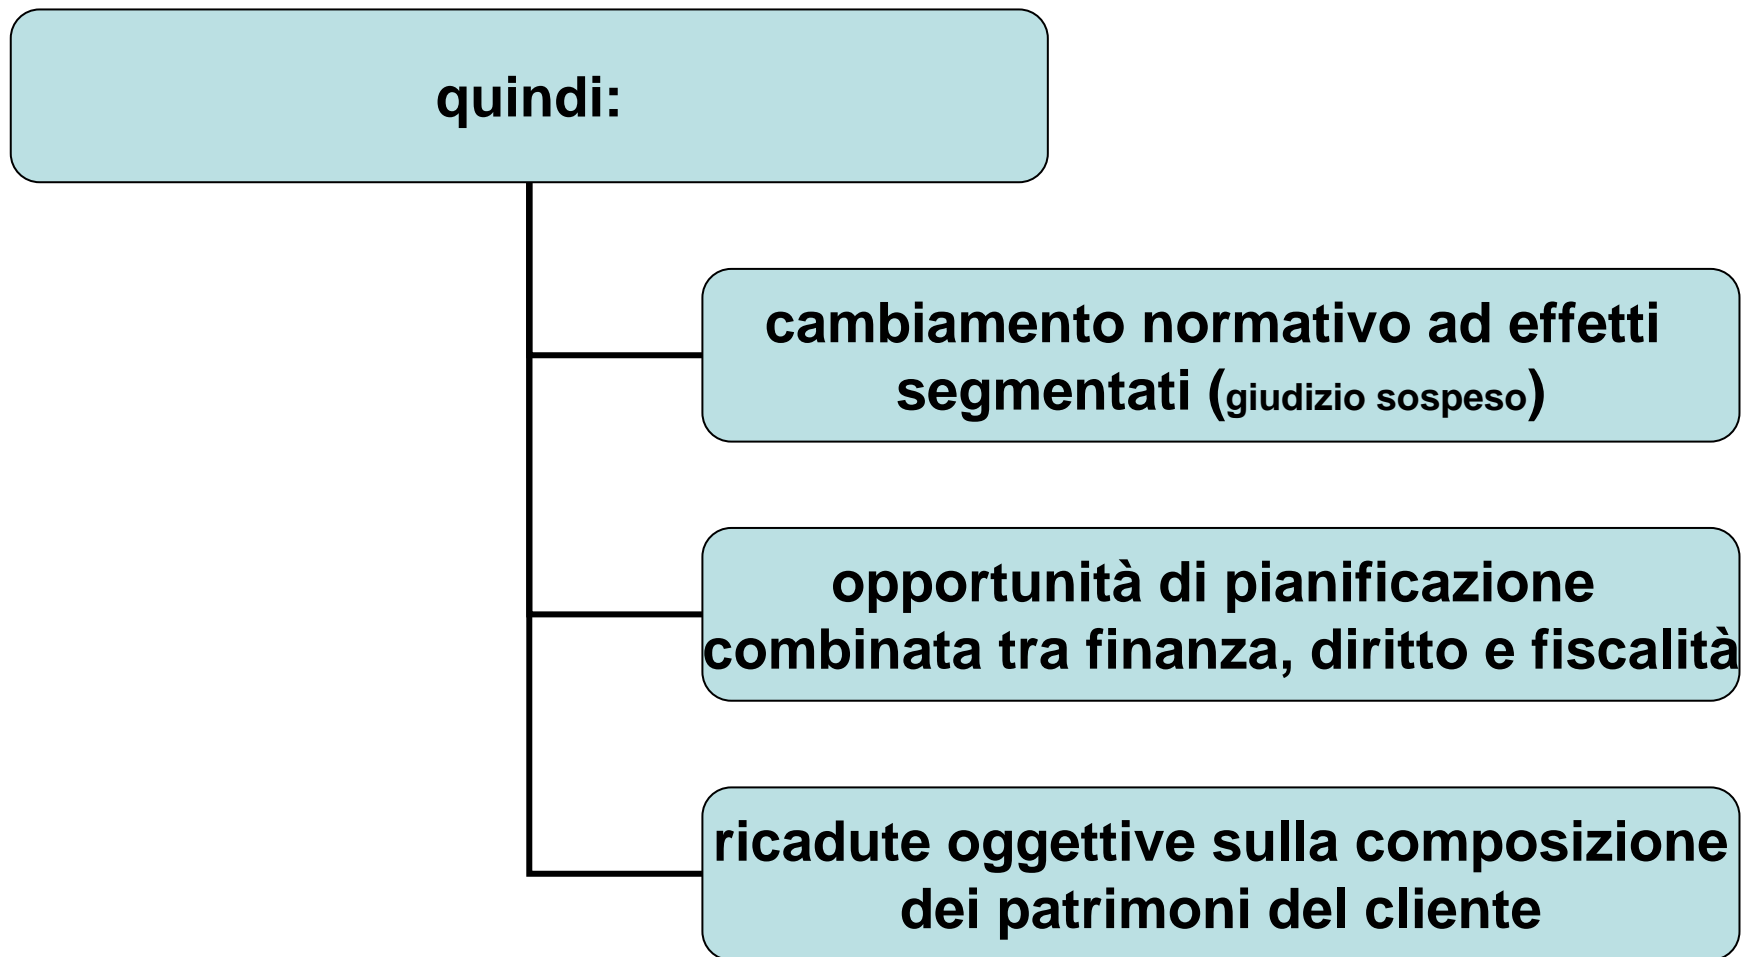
quindi:

cambiamento normativo ad effetti segmentati (giudizio sospeso)

opportunità di pianificazione combinata tra finanza, diritto e fiscalità

ricadute oggettive sulla composizione dei patrimoni del cliente